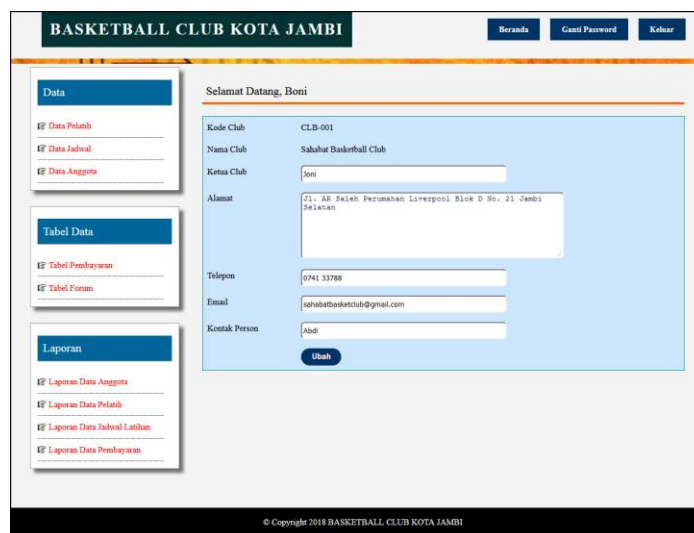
BASKETBALL CLUB KOTA JAMBI

Beranda
Ganti Password
Keluar

Data

Data Pelatih
Data Jadwal
Data Anggota

Tabel Data

Tabel Pembayaran
Tabel Forum

Laporan

Laporan Data Anggota
Laporan Data Pelatih
Laporan Data Jadwal Latihan
Laporan Data Pembayaran

Selamat Datang, Boni

| | |
|---|---|
| Kode Club | CLB-001 |
| Nama Club | Sahabat Basketball Club |
| Ketua Club | Joni |
| Alamat | Jl. AR Saleh Perumahan Liverpool Blok D No. 21 Jambi Selatan |
| Telepon | 0741 33788 |
| Email | sahabatbasketclub@gmail.com |
| Kontak Person | Abdi |

Ubah

© Copyright 2018 BASKETBALL CLUB KOTA JAMBI